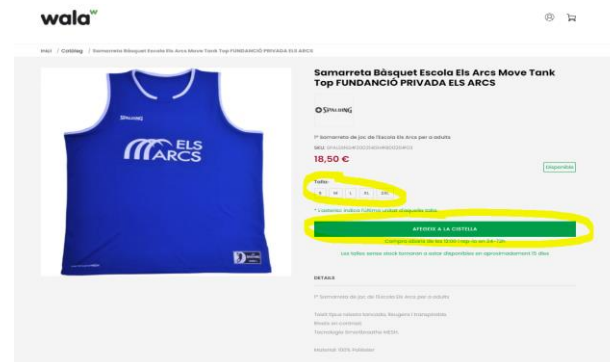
wala

Inici / Catàleg / Samarreta Bàsquet Escola Els Arcs Move Tank Top FUNDANCIÓ PRIVADA ELS ARCS

Samarreta Bàsquet Escola Els Arcs Move Tank Top FUNDANCIÓ PRIVADA ELS ARCS

SPALDING

1ª Samarreta de joc de l'Escola Els Arcs per a adults

SKU: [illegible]

18,50 €

Disponible

Talla:

S M L XL 2XL

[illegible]

AFEGEIX A LA CISTELLA

Compra abans de les 13:00 i rep-la en 24-72h

Les talles sense stock tornaran a estar disponibles en aproximadament 15 dies

DETALLS

1ª Samarreta de joc de l'Escola Els Arcs per a adults

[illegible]

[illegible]

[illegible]

Material: 100% Polièster

SPALDING

ELS ARCS